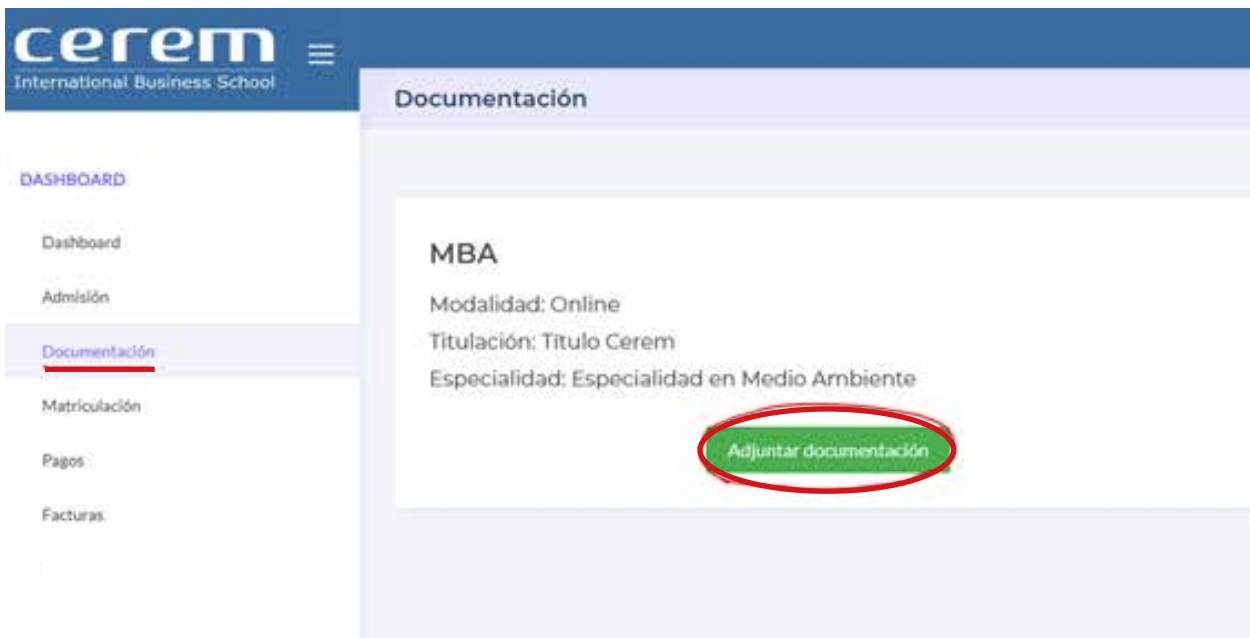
cerem
International Business School

Documentación

DASHBOARD

Dashboard

Admisión

Documentación

Matriculación

Pagos

Facturas

MBA

Modalidad: Online

Titulación: Titulo Cerem

Especialidad: Especialidad en Medio Ambiente

Adjuntar documentación